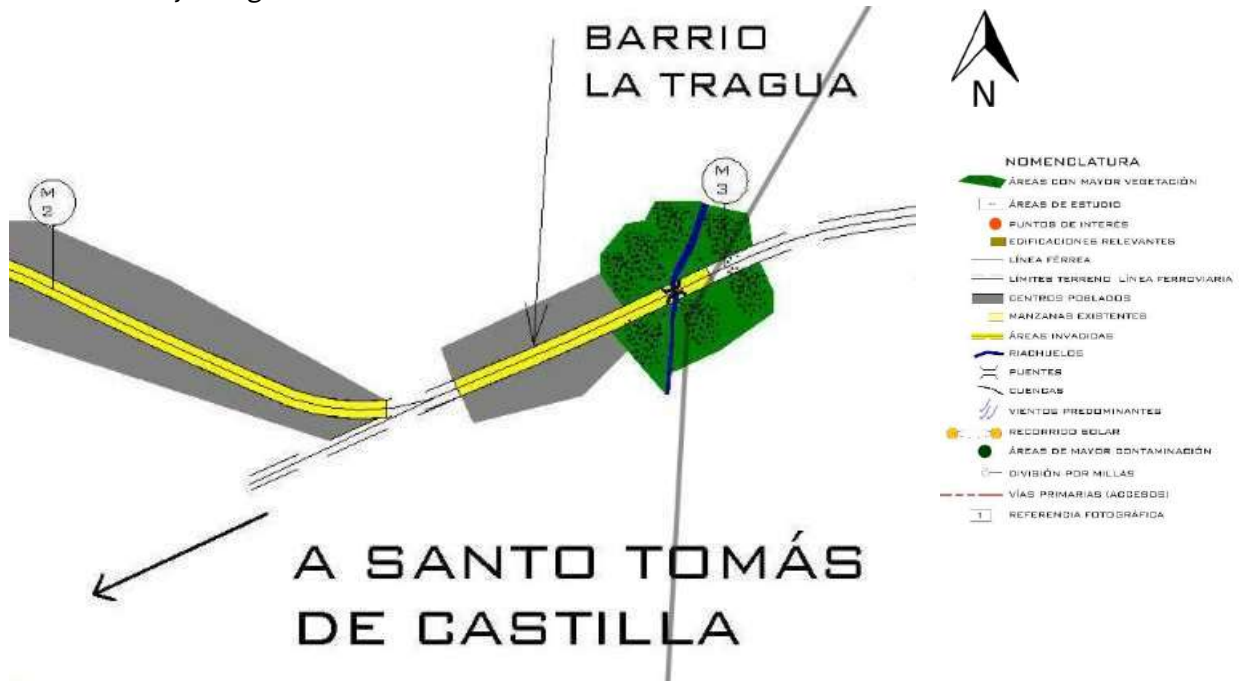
BARRIO LA TRAGUA

N

M 2

M 3

NOMENCLATURA
ÁREAS CON MAYOR VEGETACIÓN
ÁREAS DE ESTUDIO
PUNTOS DE INTERÉS
EDIFICACIONES RELEVANTES
LÍNEA FÉRREA
LÍMITES TERRENO LÍNEA FERROVIARIA
CENTROS POBLADOS
MANZANAS EXISTENTES
ÁREAS INVADIDAS
RIACHUELOS
PUENTES
CUENCAS
VIENTOS PREDOMINANTES
RECORRIDO SOLAR
ÁREAS DE MAYOR CONTAMINACIÓN
DIVISIÓN POR MILLAS
VÍAS PRIMARIAS (ACCESOS)
1 REFERENCIA FOTOGRÁFICA

A SANTO TOMÁS DE CASTILLA